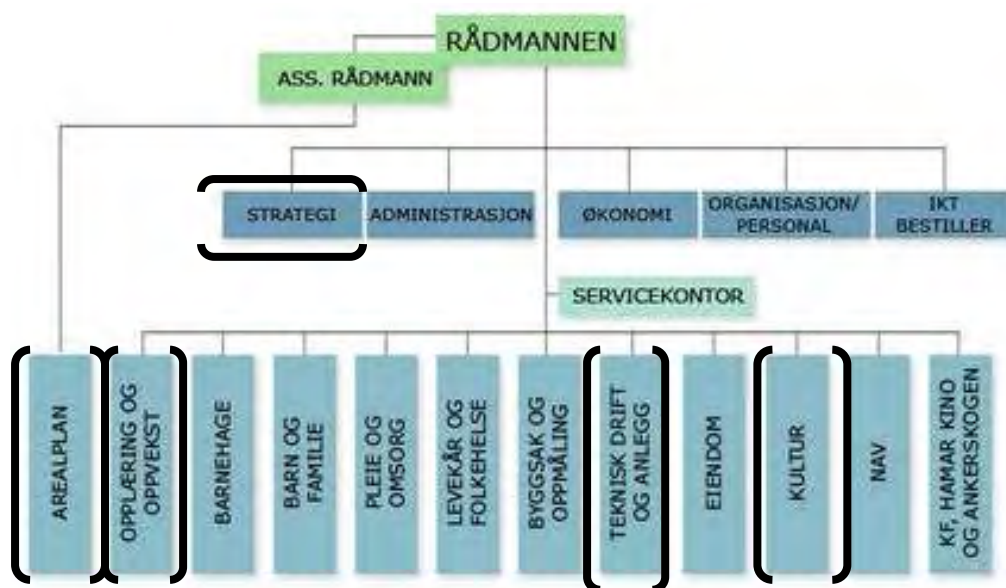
RÅDMANNEN

ASS. RÅDMANN

STRATEGI

ADMINISTRASJON

ØKONOMI

ORGANISASJON/ PERSONAL

IKT BESTILLER

SERVICEKONTOR

AREALPLAN

OPPLÆRING OG OPPVEKST

BARNEHAGE

BARN OG FAMILIE

PLEIE OG OMSORG

LEVEKÅR OG FOLKEHELSE

BYGGSAK OG OPPMÅLING

TEKNISK DRIFT OG ANLEGG

EIENDOM

KULTUR

NAV

KF, HAMAR KINO OG ANKERSKOGEN